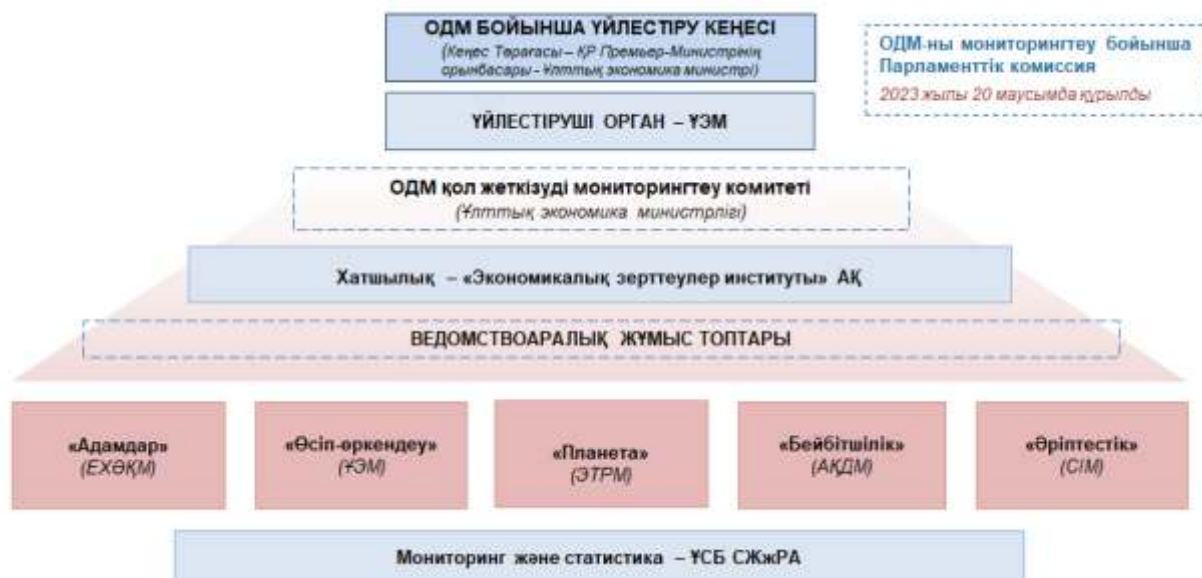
ОДМ БОЙЫНША ҮЙЛЕСТІРУ КЕҢЕСІ
(Кеңес Төрағасы – ҚР Премьер-Министрінің орынбасары - Ұлттық экономика министрі)

ОДМ-ны мониторингтеу бойынша Парламенттік комиссия
2023 жылы 20 маусымда құрылды

ҮЙЛЕСТІРУШІ ОРГАН – ҰЭМ

ОДМ қол жеткізуді мониторингтеу комитеті
(Ұлттық экономика министрлігі)

Хатшылық – «Экономикалық зерттеулер институты» АҚ

ВЕДОМСТВОАРАЛЫҚ ЖҰМЫС ТОПТАРЫ

«Адамдар»
(ЕХӘҚМ)

«Өсіп-өркендеу»
(ҰЭМ)

«Планета»
(ЭТРМ)

«Бейбітшілік»
(АҚДМ)

«Әріптестік»
(СІМ)

Мониторинг және статистика – ҰСБ СЖжРА